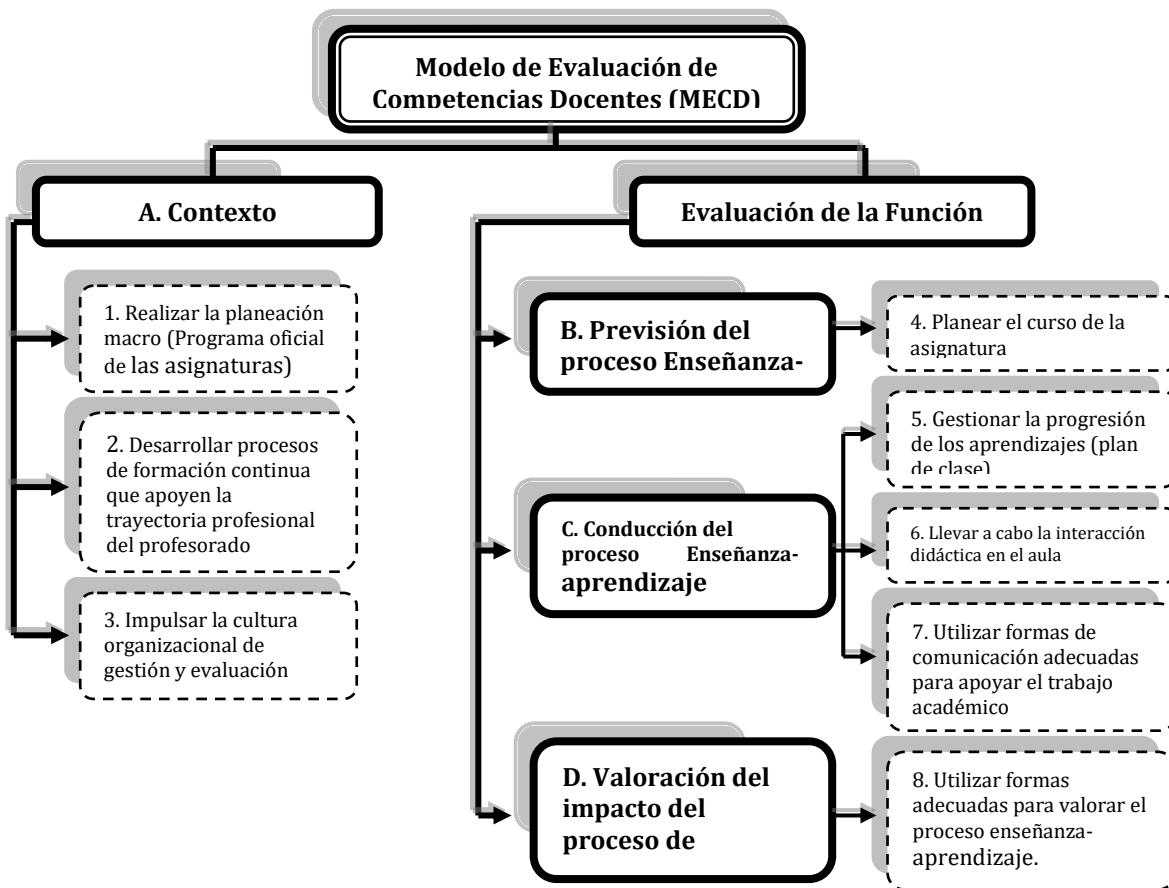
Modelo de Evaluación de Competencias Docentes (MECD)

A. Contexto

1. Realizar la planeación macro (Programa oficial de las asignaturas)

2. Desarrollar procesos de formación continua que apoyen la trayectoria profesional del profesorado

3. Impulsar la cultura organizacional de gestión y evaluación

Evaluación de la Función

B. Previsión del proceso Enseñanza-

4. Planear el curso de la asignatura

C. Conducción del proceso Enseñanza-aprendizaje

5. Gestionar la progresión de los aprendizajes (plan de clase)

6. Llevar a cabo la interacción didáctica en el aula

7. Utilizar formas de comunicación adecuadas para apoyar el trabajo académico

D. Valoración del impacto del proceso de

8. Utilizar formas adecuadas para valorar el proceso enseñanza-aprendizaje.